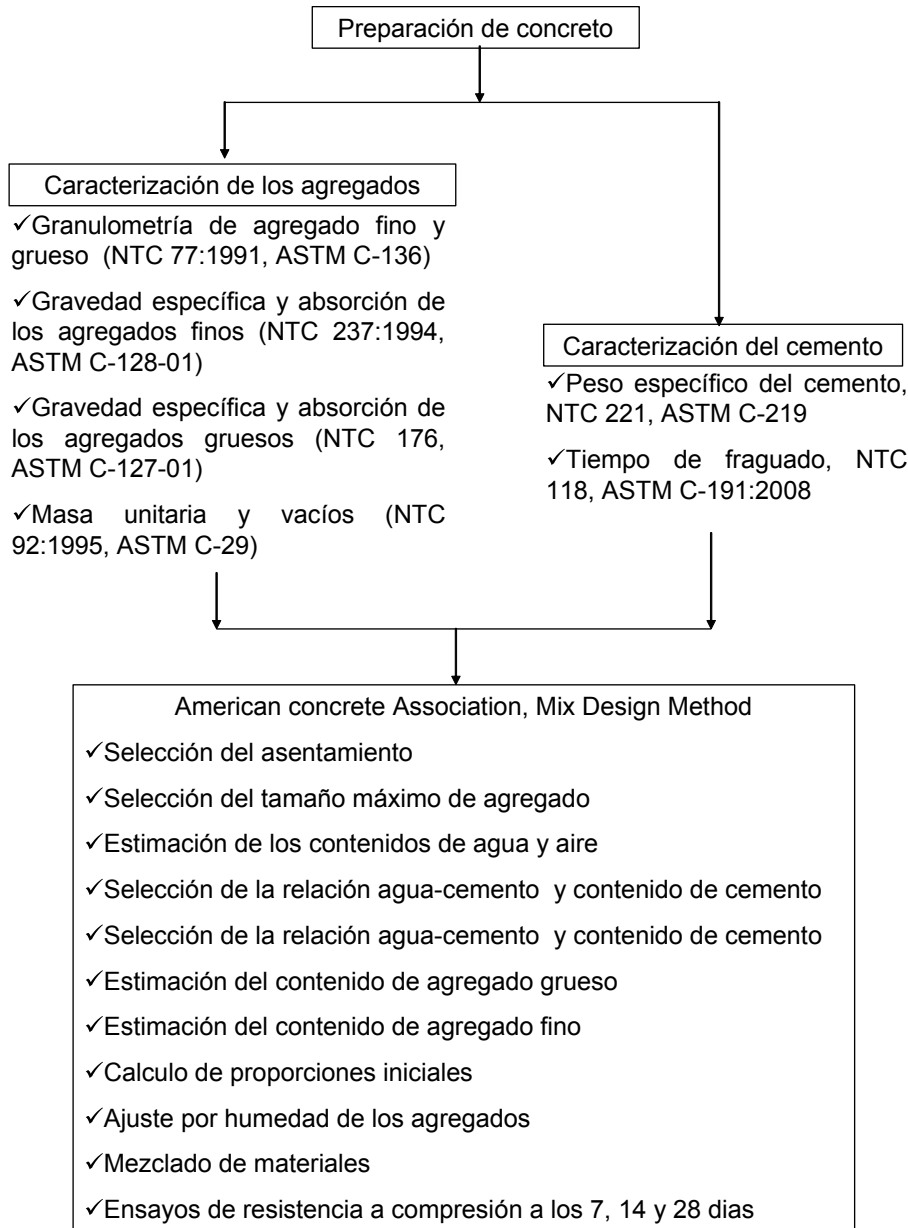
Preparación de concreto

Caracterización de los agregados

✓Granulometría de agregado fino y grueso (NTC 77:1991, ASTM C-136)

✓Gravedad específica y absorción de los agregados finos (NTC 237:1994, ASTM C-128-01)

✓Gravedad específica y absorción de los agregados gruesos (NTC 176, ASTM C-127-01)

✓Masa unitaria y vacíos (NTC 92:1995, ASTM C-29)

Caracterización del cemento

✓Peso específico del cemento, NTC 221, ASTM C-219

✓Tiempo de fraguado, NTC 118, ASTM C-191:2008

American concrete Association, Mix Design Method

✓Selección del asentamiento

✓Selección del tamaño máximo de agregado

✓Estimación de los contenidos de agua y aire

✓Selección de la relación agua-cemento y contenido de cemento

✓Selección de la relación agua-cemento y contenido de cemento

✓Estimación del contenido de agregado grueso

✓Estimación del contenido de agregado fino

✓Calculo de proporciones iniciales

✓Ajuste por humedad de los agregados

✓Mezclado de materiales

✓Ensayos de resistencia a compresión a los 7, 14 y 28 dias